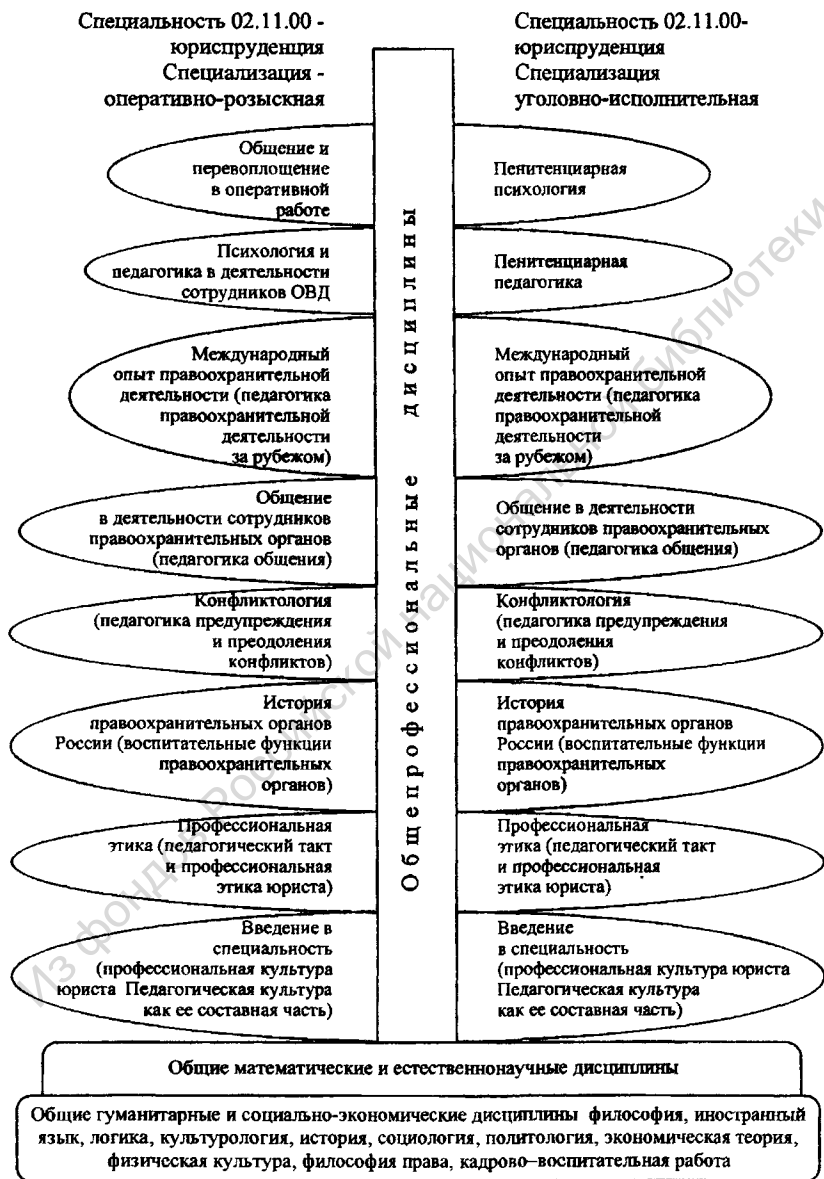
Специальность 02.11.00 - юриспруденция
Специализация - оперативно-розыскная

Специальность 02.11.00- юриспруденция
Специализация уголовно-исполнительная

Общепрофессиональные дисциплины

Общение и перевоплощение в оперативной работе

Пенитенциарная психология

Психология и педагогика в деятельности сотрудников ОВД

Пенитенциарная педагогика

Международный опыт правоохранительной деятельности (педагогика правоохранительной деятельности за рубежом)

Международный опыт правоохранительной деятельности (педагогика правоохранительной деятельности за рубежом)

Общение в деятельности сотрудников правоохранительных органов (педагогика общения)

Общение в деятельности сотрудников правоохранительных органов (педагогика общения)

Конфликтология (педагогика предупреждения и преодоления конфликтов)

Конфликтология (педагогика предупреждения и преодоления конфликтов)

История правоохранительных органов России (воспитательные функции правоохранительных органов)

История правоохранительных органов России (воспитательные функции правоохранительных органов)

Профессиональная этика (педагогический такт и профессиональная этика юриста)

Профессиональная этика (педагогический такт и профессиональная этика юриста)

Введение в специальность (профессиональная культура юриста Педагогическая культура как ее составная часть)

Введение в специальность (профессиональная культура юриста Педагогическая культура как ее составная часть)

Общие математические и естественнонаучные дисциплины

Общие гуманитарные и социально-экономические дисциплины философия, иностранный язык, логика, культурология, история, социология, политология, экономическая теория, физическая культура, философия права, кадрово–воспитательная работа

Из фондов Российской национальной библиотеки